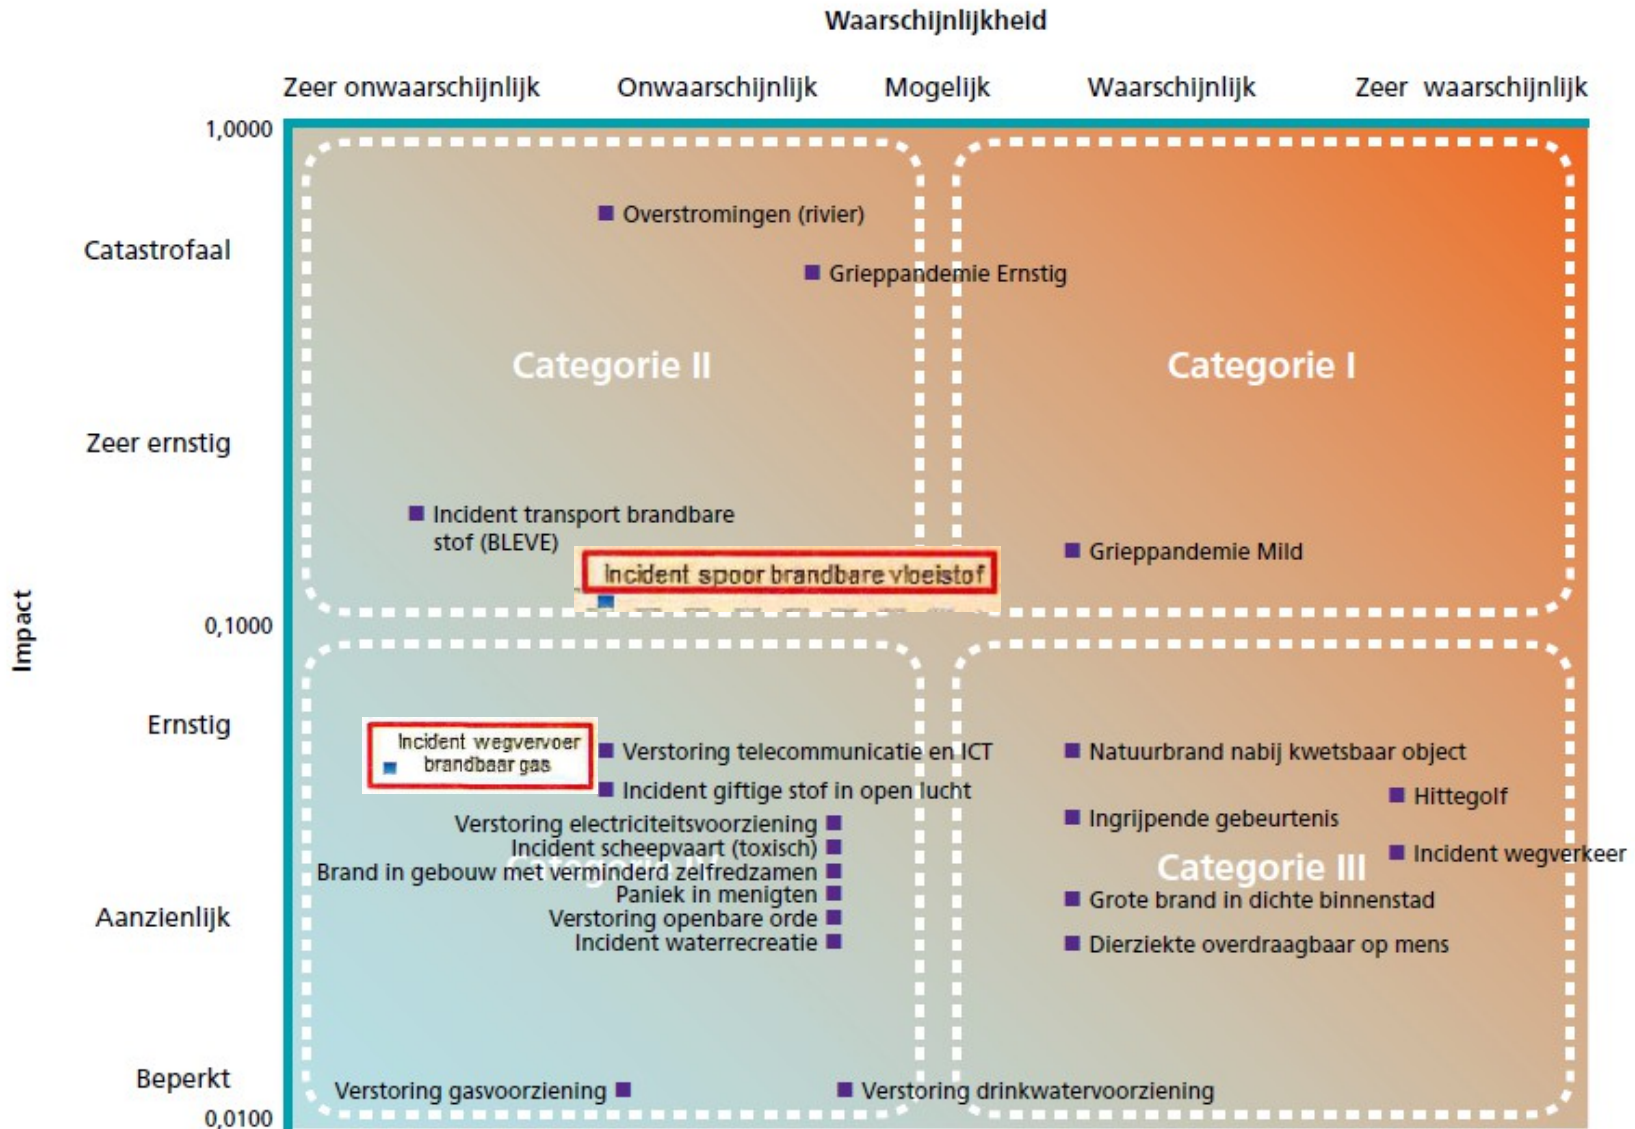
Waarschijnlijkheid

Zeer onwaarschijnlijk | Onwaarschijnlijk | Mogelijk | Waarschijnlijk | Zeer waarschijnlijk

Impact

1,0000
Catastrofaal
Zeer ernstig
0,1000
Ernstig
Aanzienlijk
Beperkt
0,0100

Categorie II
Overstromingen (rivier)
Grieppandemie Ernstig
Incident transport brandbare stof (BLEVE)
Incident spoor brandbare vloeistof

Categorie I
Grieppandemie Mild

Categorie IV
Incident wegvervoer brandbaar gas
Verstoring telecommunicatie en ICT
Incident giftige stof in open lucht
Verstoring electriciteitsvoorziening
Incident scheepvaart (toxisch)
Brand in gebouw met verminderd zelfredzamen
Paniek in menigten
Verstoring openbare orde
Incident waterrecreatie
Verstoring gasvoorziening

Categorie III
Natuurbrand nabij kwetsbaar object
Hittegolf
Ingrijpende gebeurtenis
Incident wegverkeer
Grote brand in dichte binnenstad
Dierziekte overdraagbaar op mens
Verstoring drinkwatervoorziening